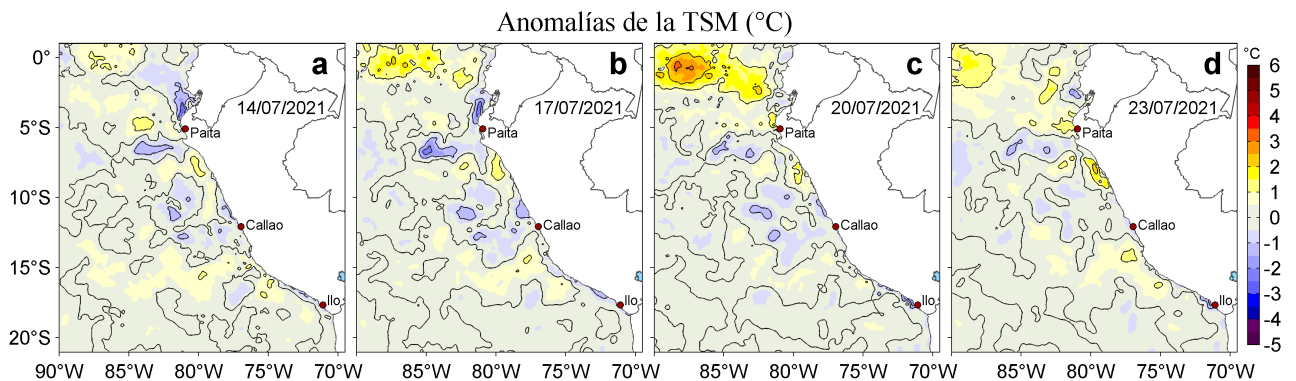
Anomalías de la TSM (°C)

0°
5°S
10°S
15°S
20°S

a
14/07/2021
Paita
Callao
Ilo

b
17/07/2021
Paita
Callao
Ilo

c
20/07/2021
Paita
Callao
Ilo

d
23/07/2021
Paita
Callao
Ilo

90°W 85°W 80°W 75°W 70°W
85°W 80°W 75°W 70°W
85°W 80°W 75°W 70°W
85°W 80°W 75°W 70°W

°C
6
5
4
3
2
1
0
-1
-2
-3
-4
-5